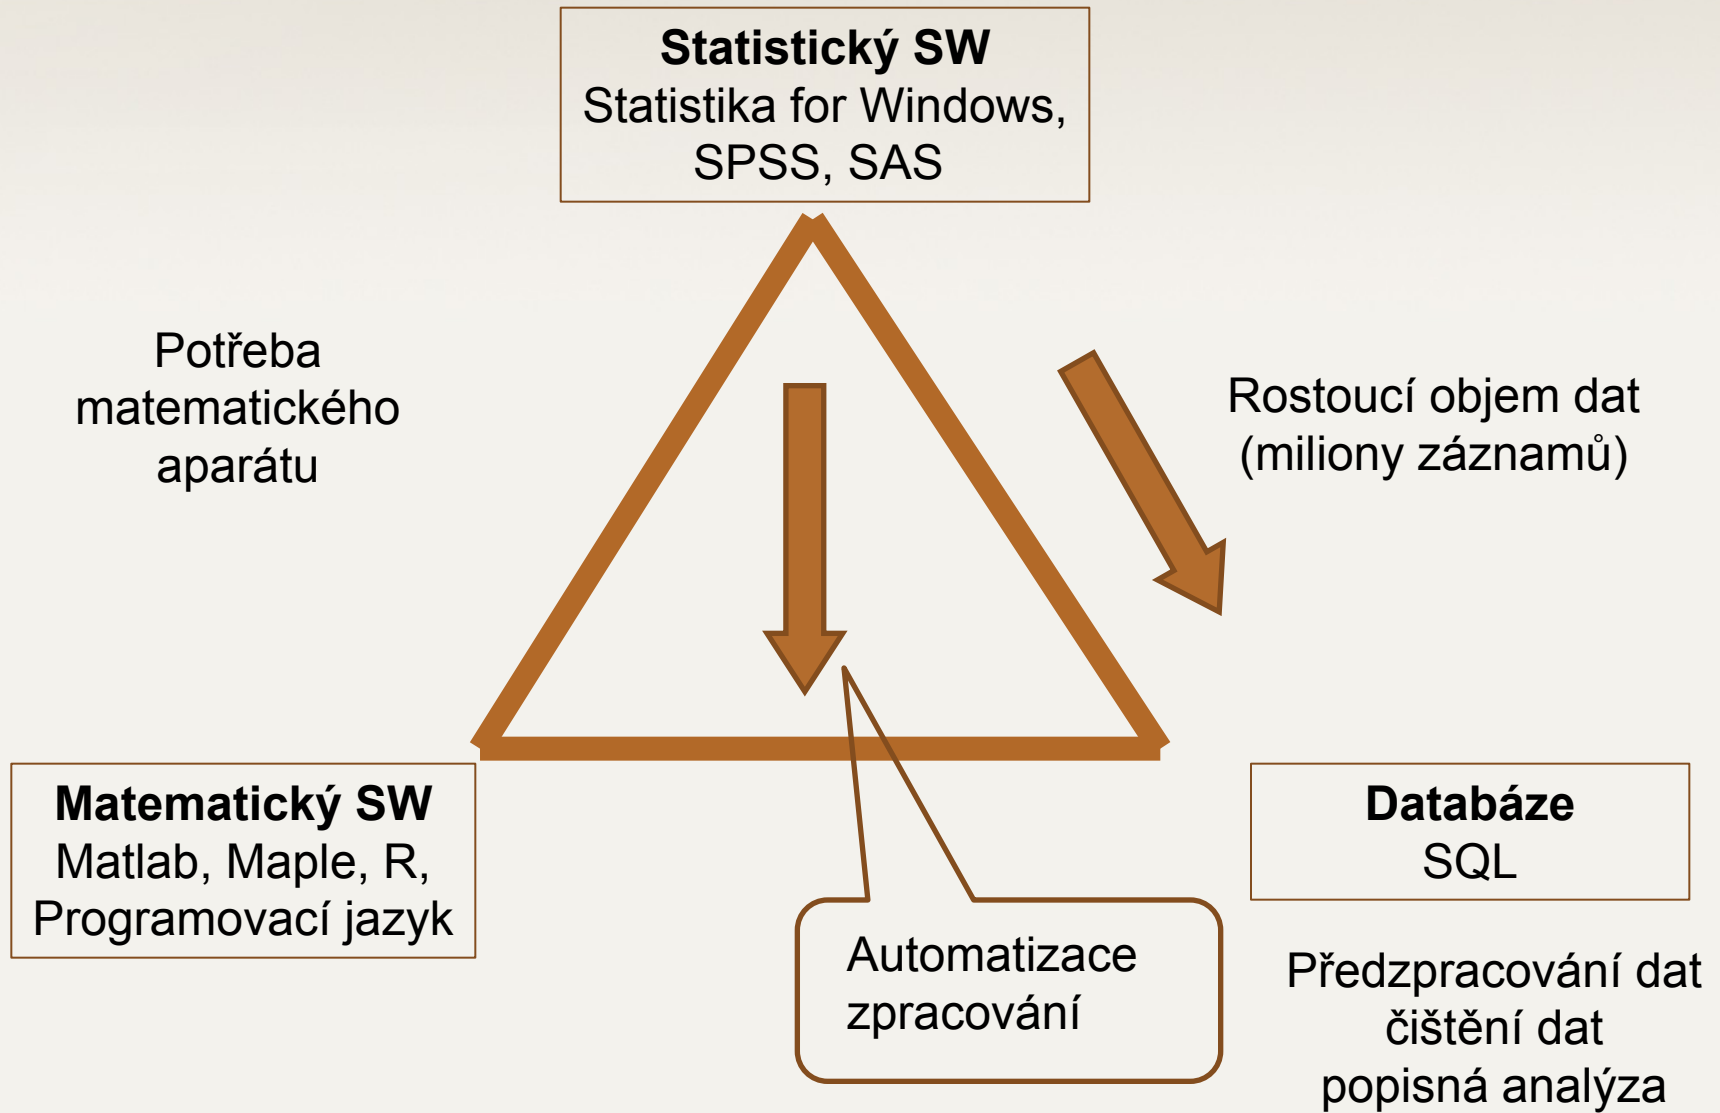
Statistický SW
Statistika for Windows, SPSS, SAS

Potřeba matematického aparátu

Rostoucí objem dat (miliony záznamů)

Matematický SW
Matlab, Maple, R, Programovací jazyk

Automatizace zpracování

Databáze
SQL

Předzpracování dat
čištění dat
popisná analýza